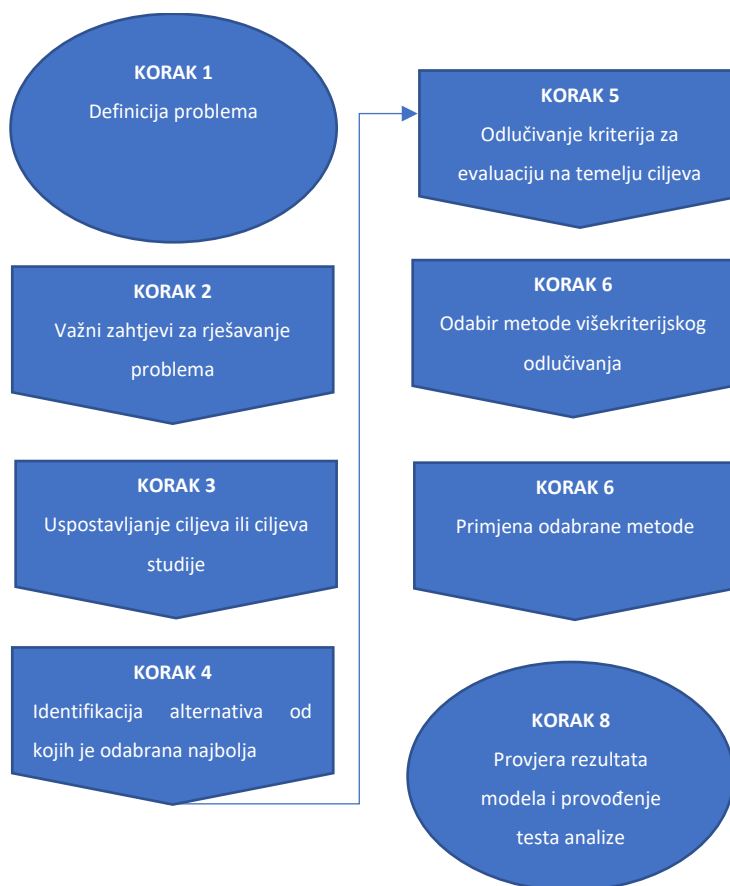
KORAK 1
Definicija problema

KORAK 2
Važni zahtjevi za rješavanje problema

KORAK 3
Uspostavljanje ciljeva ili ciljeva studije

KORAK 4
Identifikacija alternativa od kojih je odabrana najbolja

KORAK 5
Odlučivanje kriterija za evaluaciju na temelju ciljeva

KORAK 6
Odabir metode višekriterijskog odlučivanja

KORAK 6
Primjena odabrane metode

KORAK 8
Provjera rezultata modela i provođenje testa analize